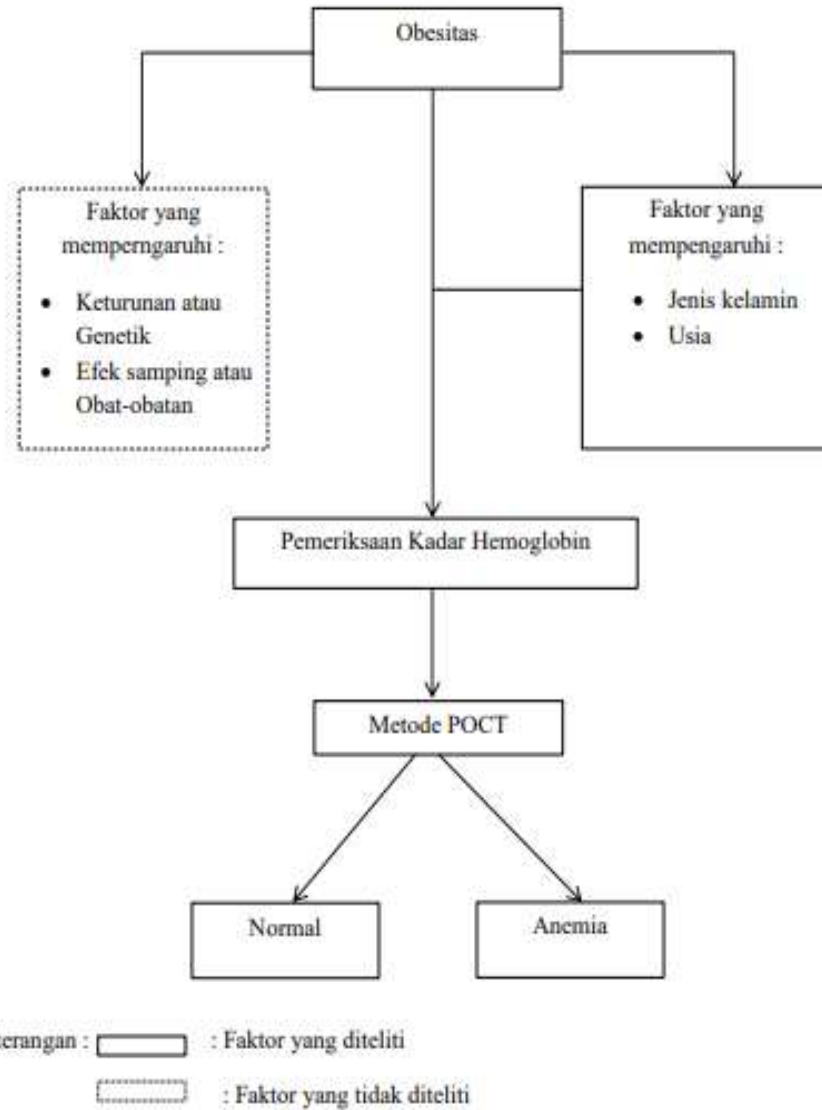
Obesitas

Faktor yang memperngaruhi :

- Keturunan atau Genetik
- Efek samping atau Obat-obatan

Faktor yang mempengaruhi :

- Jenis kelamin
- Usia

Pemeriksaan Kadar Hemoglobin

Metode POCT

Normal

Anemia

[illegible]erangan : : Faktor yang diteliti

: Faktor yang tidak diteliti